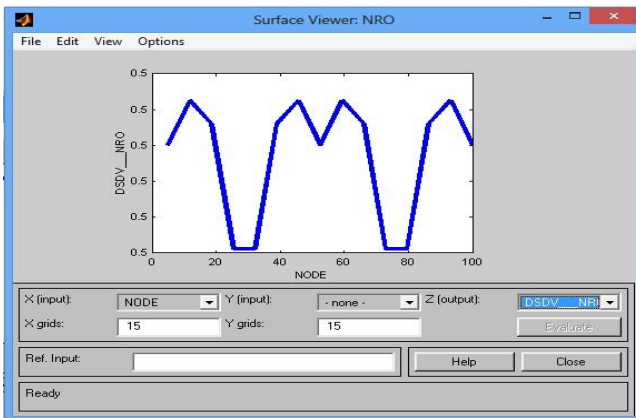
Surface Viewer: NRO

File Edit View Options

0.5
0.5
0.5
0.5
0.5
0.5

DSDV__NRO

0 20 40 60 80 100

NODE

X (input): NODE
Y (input): - none -
Z (output): DSDV__NR
X grids: 15
Y grids: 15
Evaluate

Ref. Input:
Help
Close

Ready